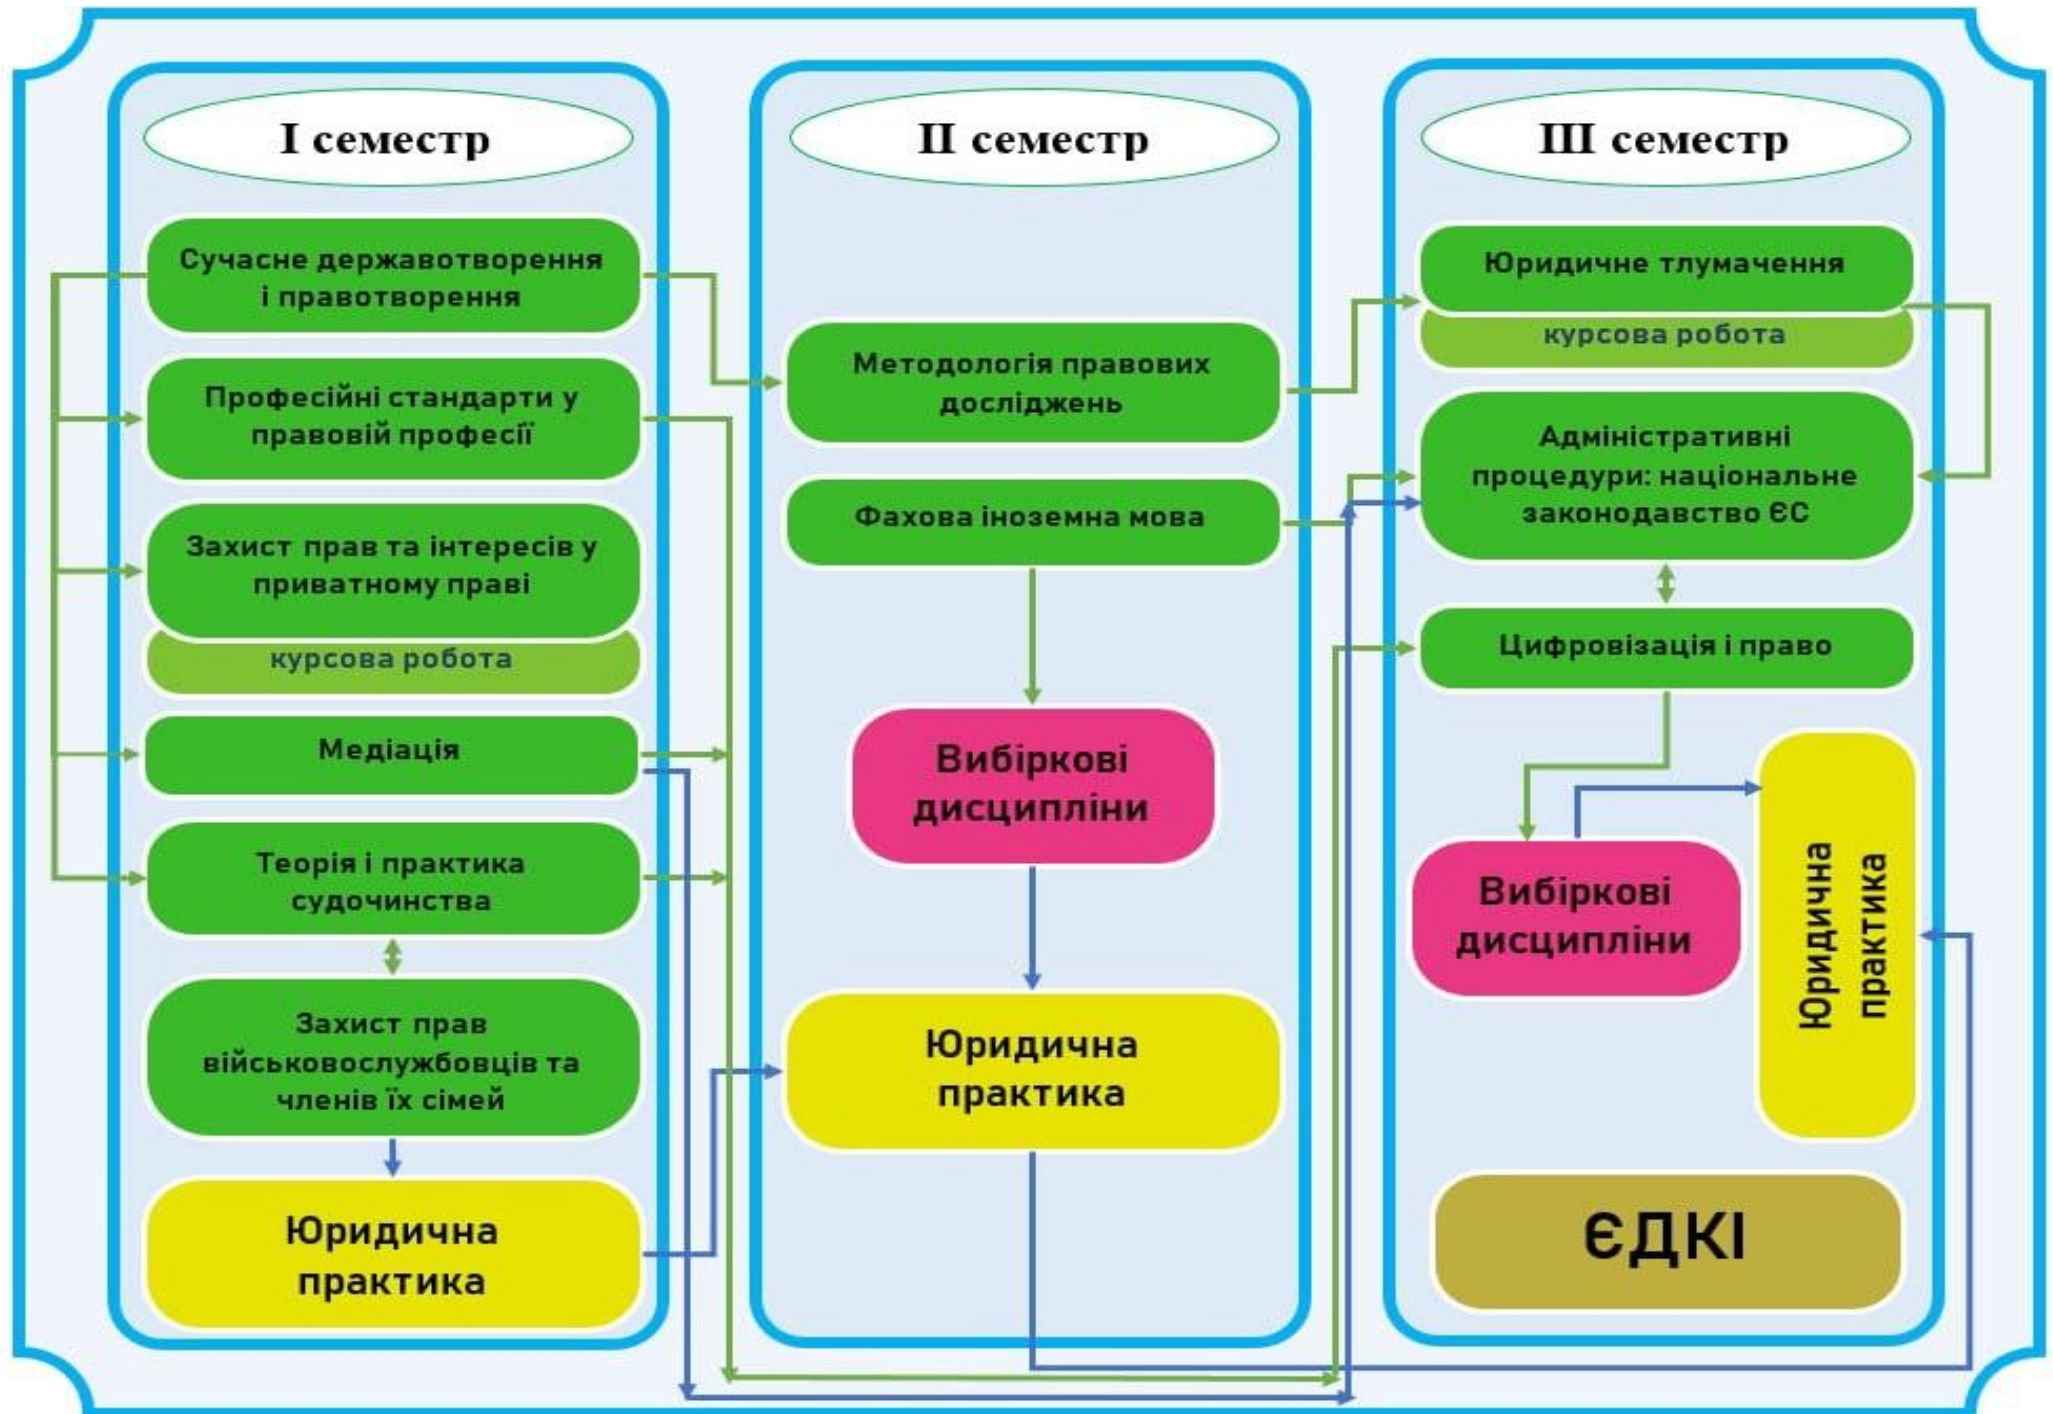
I семестр

Сучасне державотворення і правотворення

Професійні стандарти у правовій професії

Захист прав та інтересів у приватному праві

курсова робота

Медіація

Теорія і практика судочинства

Захист прав військовослужбовців та членів їх сімей

Юридична практика

II семестр

Методологія правових досліджень

Фахова іноземна мова

Вибіркові дисципліни

Юридична практика

III семестр

Юридичне тлумачення

курсова робота

Адміністративні процедури: національне законодавство ЄС

Цифровізація і право

Вибіркові дисципліни

Юридична практика

ЄДКІ